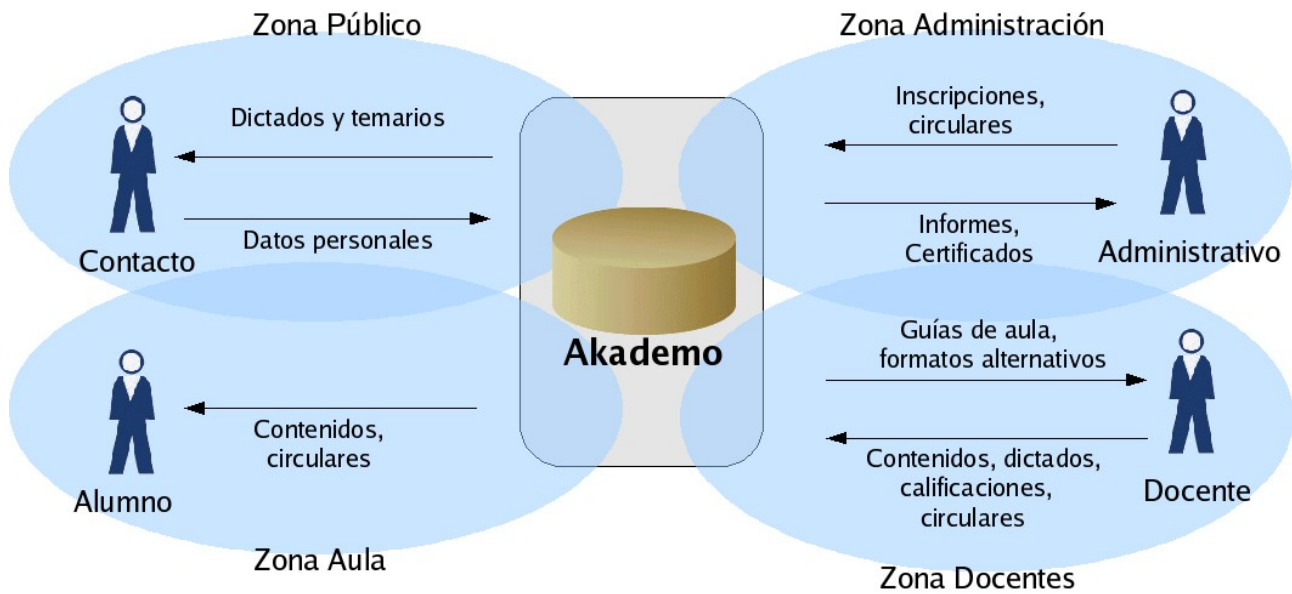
Zona Público

Zona Administración

Dictados y temarios

Datos personales

Contacto

Inscripciones, circulares

Informes, Certificados

Administrativo

Akademo

Alumno

Contenidos, circulares

Guías de aula, formatos alternativos

Contenidos, dictados, calificaciones, circulares

Docente

Zona Aula

Zona Docentes